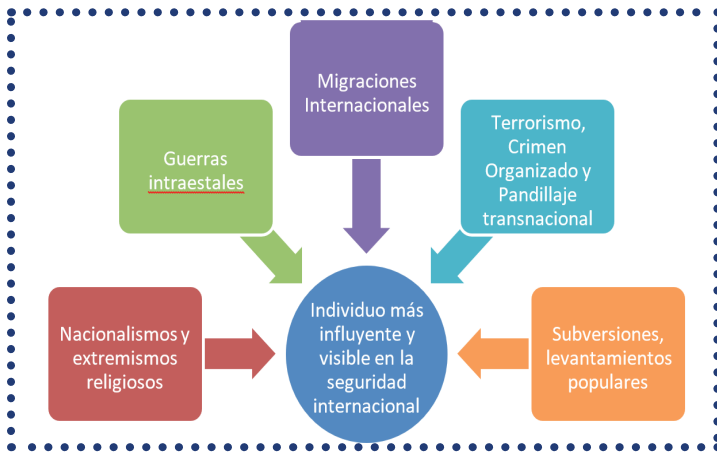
Migraciones Internacionales

Guerras intraestales

Terrorismo, Crimen Organizado y Pandillaje transnacional

Nacionalismos y extremismos religiosos

Individuo más influyente y visible en la seguridad internacional

Subversiones, levantamientos populares